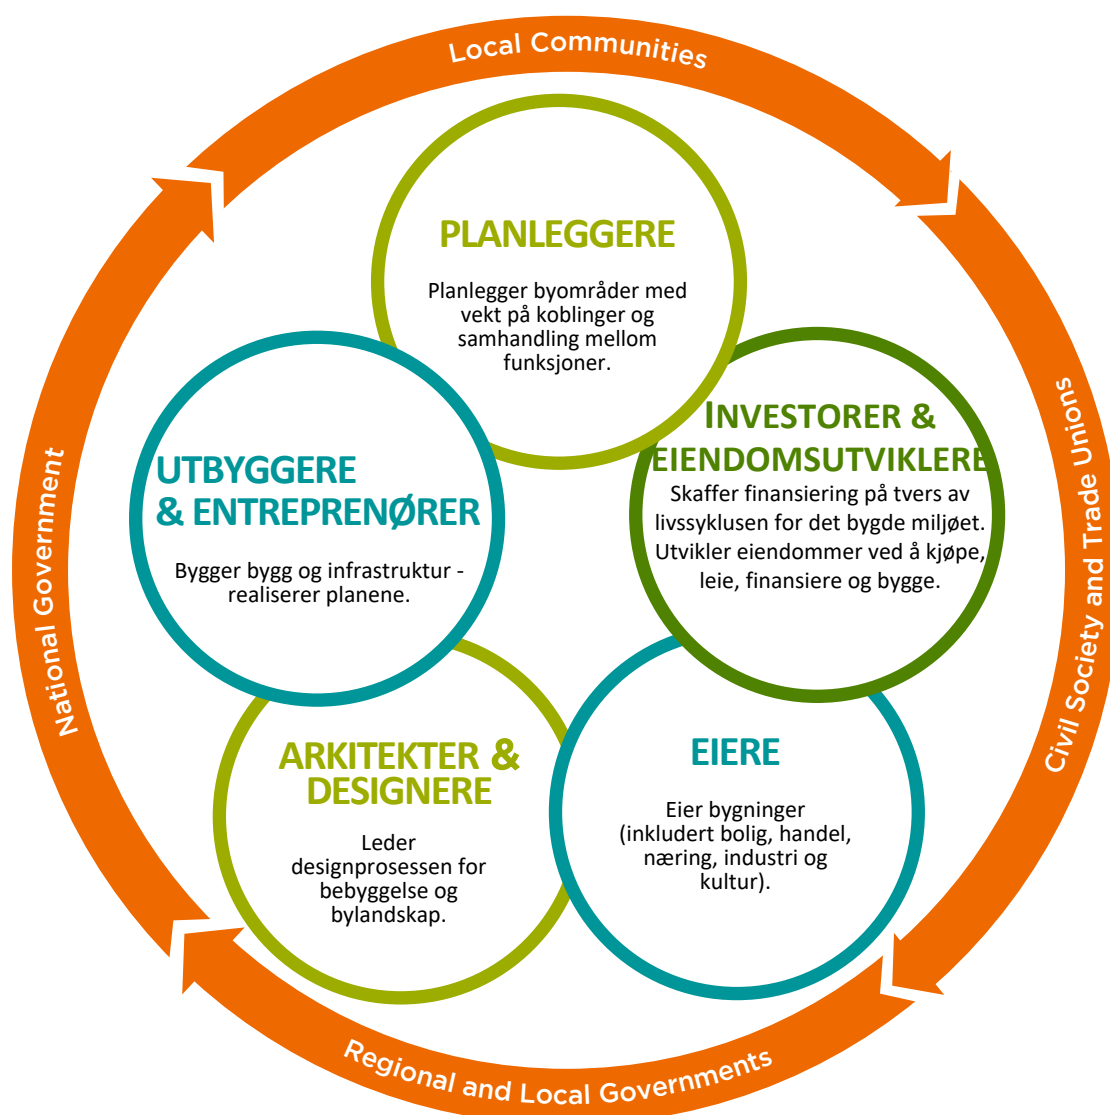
Local Communities

PLANLEGGERE

Planlegger byområder med vekt på koblinger og samhandling mellom funksjoner.

INVESTORER & EIENDOMSUTVIKLERE

Skaffer finansiering på tvers av livssyklusen for det bygde miljøet. Utvikler eiendommer ved å kjøpe, leie, finansiere og bygge.

UTBYGGERE & ENTREPRENØRER

Bygger bygg og infrastruktur - realiserer planene.

ARKITEKTER & DESIGNERE

Leder designprosessen for bebyggelse og bylandskap.

EIERE

Eier bygninger (inkludert bolig, handel, næring, industri og kultur).

Civil Society and Trade Unions

Regional and Local Governments

National Government